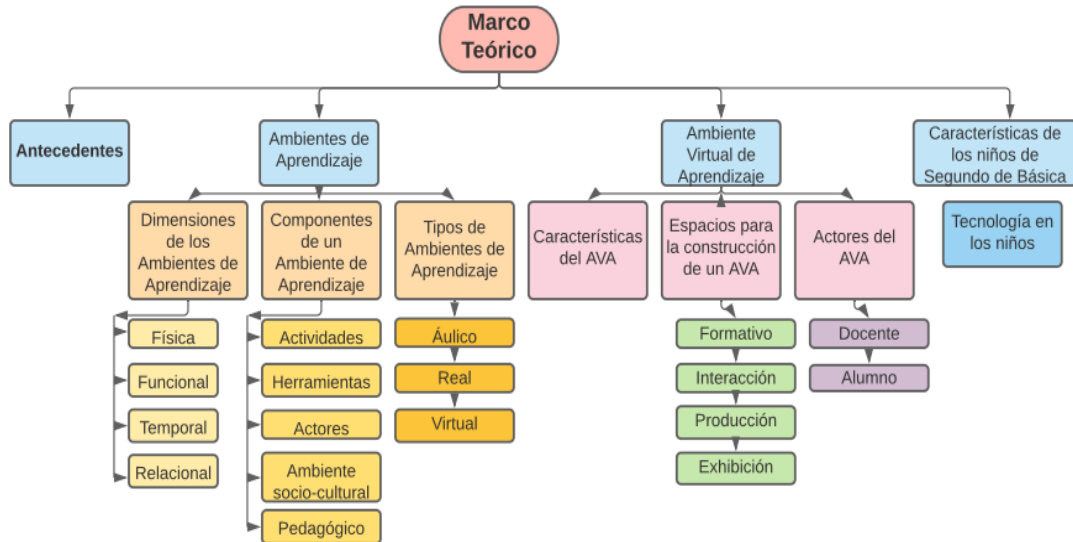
Marco Teórico

Antecedentes

Ambientes de Aprendizaje

Dimensiones de los Ambientes de Aprendizaje

Física

Funcional

Temporal

Relacional

Componentes de un Ambiente de Aprendizaje

Actividades

Herramientas

Actores

Ambiente socio-cultural

Pedagógico

Tipos de Ambientes de Aprendizaje

Áulico

Real

Virtual

Ambiente Virtual de Aprendizaje

Características del AVA

Espacios para la construcción de un AVA

Formativo

Interacción

Producción

Exhibición

Actores del AVA

Docente

Alumno

Características de los niños de Segundo de Básica

Tecnología en los niños